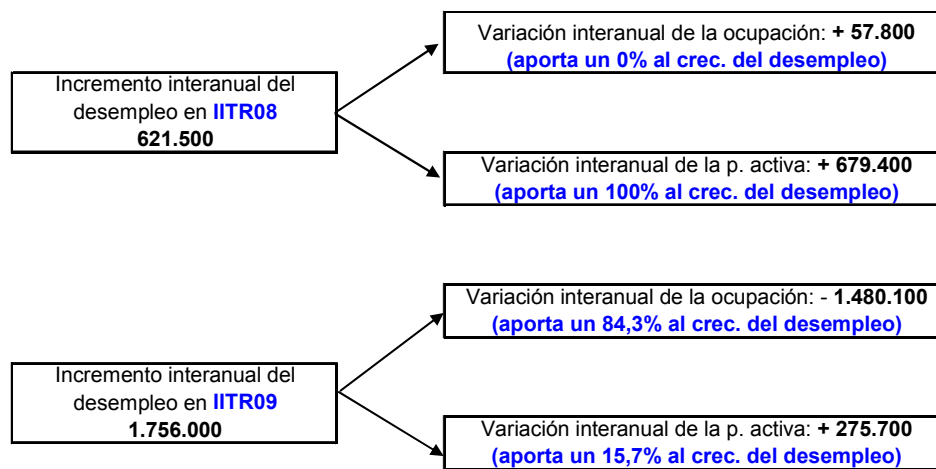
Incremento interanual del desempleo en **IITR08** **621.500**

Variación interanual de la ocupación: **+ 57.800** **(aporta un 0% al crec. del desempleo)**

Variación interanual de la p. activa: **+ 679.400** **(aporta un 100% al crec. del desempleo)**

Incremento interanual del desempleo en **IITR09** **1.756.000**

Variación interanual de la ocupación: - **1.480.100** **(aporta un 84,3% al crec. del desempleo)**

Variación interanual de la p. activa: **+ 275.700** **(aporta un 15,7% al crec. del desempleo)**